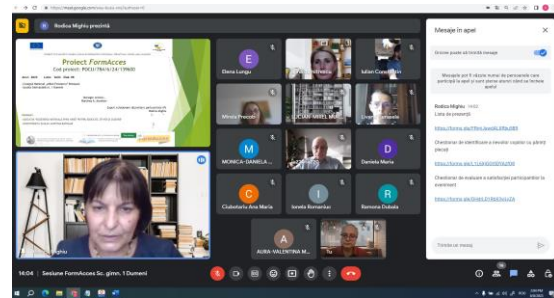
https://meet.google.com/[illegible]

Rodica Mighiu prezintă

Proiect FormAcces

Cod proiect: POCU/784/6/24/159680

Elena Lungu

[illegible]

Iulian Costache

Mirela Preoteasa

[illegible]

Dorin Onciu

MONICA-DANIELA ...

Daniela Maria

Clabelaru Ana Maria

Izabela Romaniuc

Ramona Dobaia

Mighiu

AURA-VALENTINA M...

Tu

14:04 | Sesiune FormAcces Șc. gimn. 1 Dumeni

Mesaje în apel

Oricine poate să trimită mesaje

Mesajele pot fi văzute numai de persoanele care participă la apel și sunt șterse atunci când se încheie apelul

Rodica Mighiu 13:02

Lista de prezență

https://forms.gle/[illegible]

Chestionar de identificare a nevoilor cursanților privind...

https://forms.gle/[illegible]

Chestionar de evaluare a satisfacției participanților la eveniment

https://forms.gle/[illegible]

Trimite un mesaj